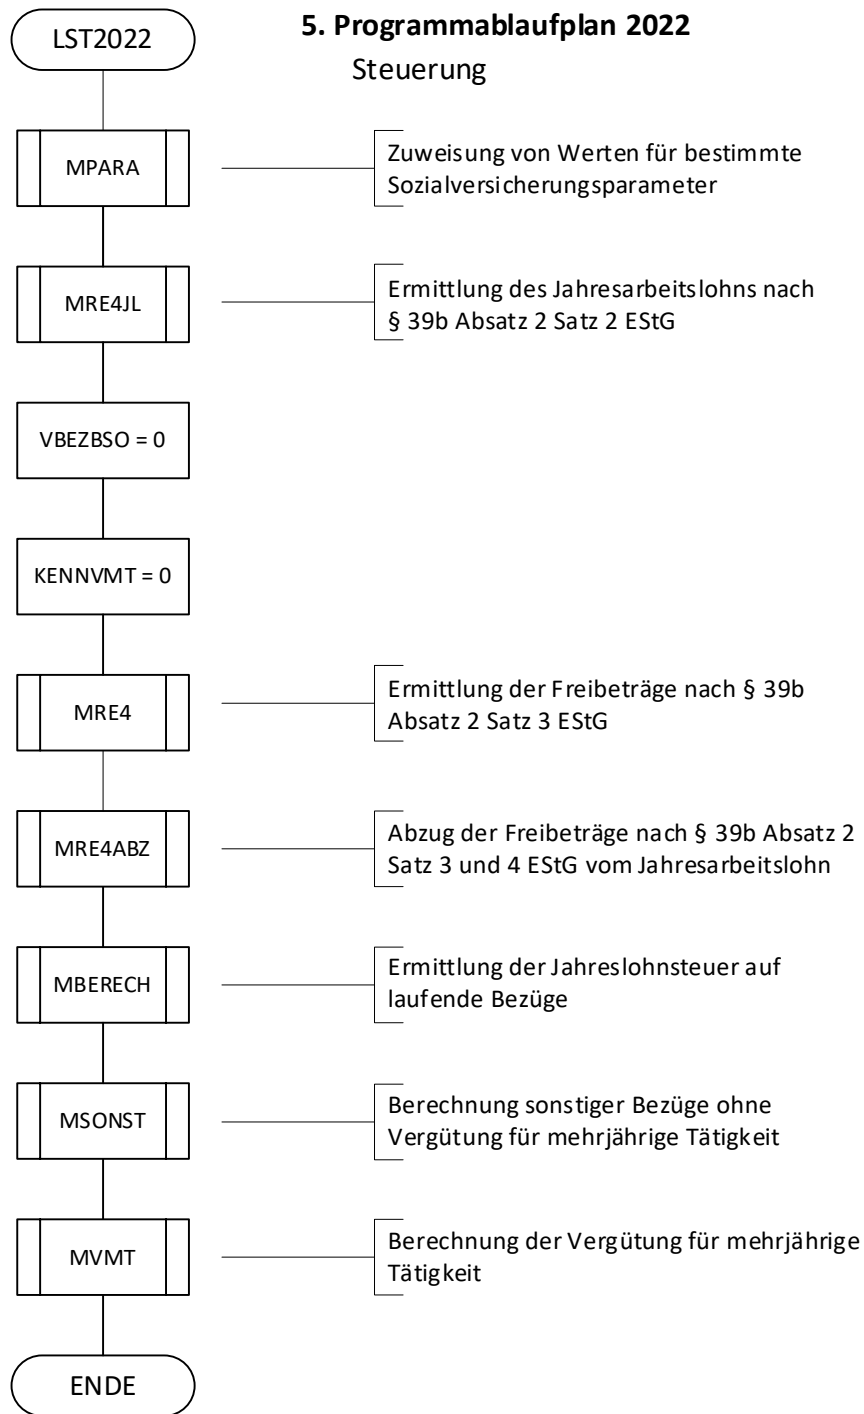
LST2022

**5. Programmablaufplan 2022**

Steuerung

MPARA

Zuweisung von Werten für bestimmte Sozialversicherungsparameter

MRE4JL

Ermittlung des Jahresarbeitslohns nach § 39b Absatz 2 Satz 2 EStG

VBEZBSO = 0

KENNVMT = 0

MRE4

Ermittlung der Freibeträge nach § 39b Absatz 2 Satz 3 EStG

MRE4ABZ

Abzug der Freibeträge nach § 39b Absatz 2 Satz 3 und 4 EStG vom Jahresarbeitslohn

MBERECH

Ermittlung der Jahreslohnsteuer auf laufende Bezüge

MSONST

Berechnung sonstiger Bezüge ohne Vergütung für mehrjährige Tätigkeit

MVMT

Berechnung der Vergütung für mehrjährige Tätigkeit

ENDE